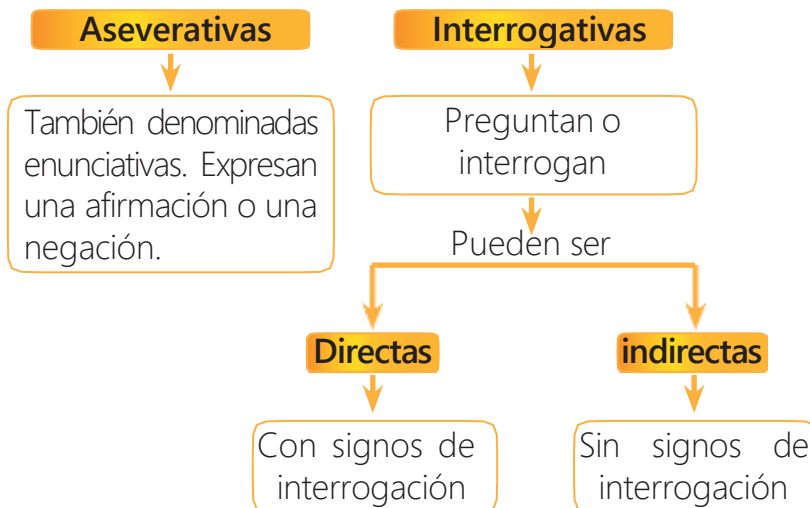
Aseverativas

También denominadas enunciativas. Expresan una afirmación o una negación.

Interrogativas

Preguntan o interrogan

Pueden ser

Directas

Con signos de interrogación

indirectas

Sin signos de interrogación